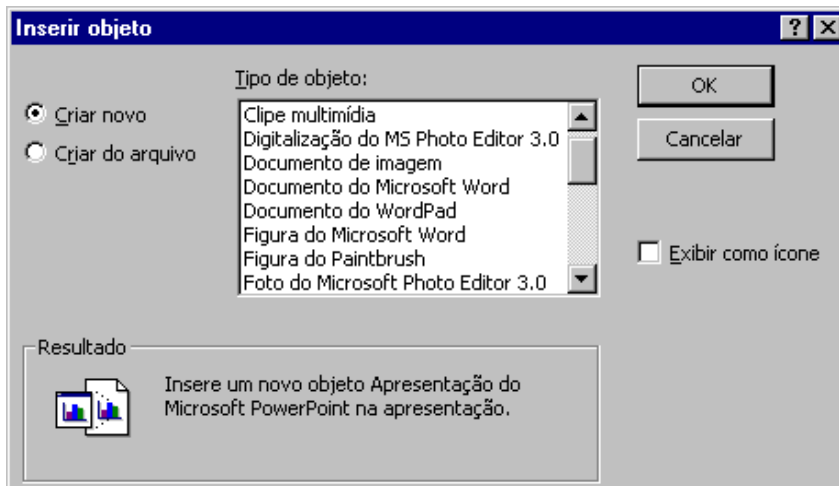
Inserir objeto

?

X

Criar novo

Criar do arquivo

Tipo de objeto:

Clipe multimídia
Digitalização do MS Photo Editor 3.0
Documento de imagem
Documento do Microsoft Word
Documento do WordPad
Figura do Microsoft Word
Figura do Paintbrush
Foto do Microsoft Photo Editor 3.0

OK

Cancelar

Exibir como ícone

Resultado

Insere um novo objeto Apresentação do Microsoft PowerPoint na apresentação.